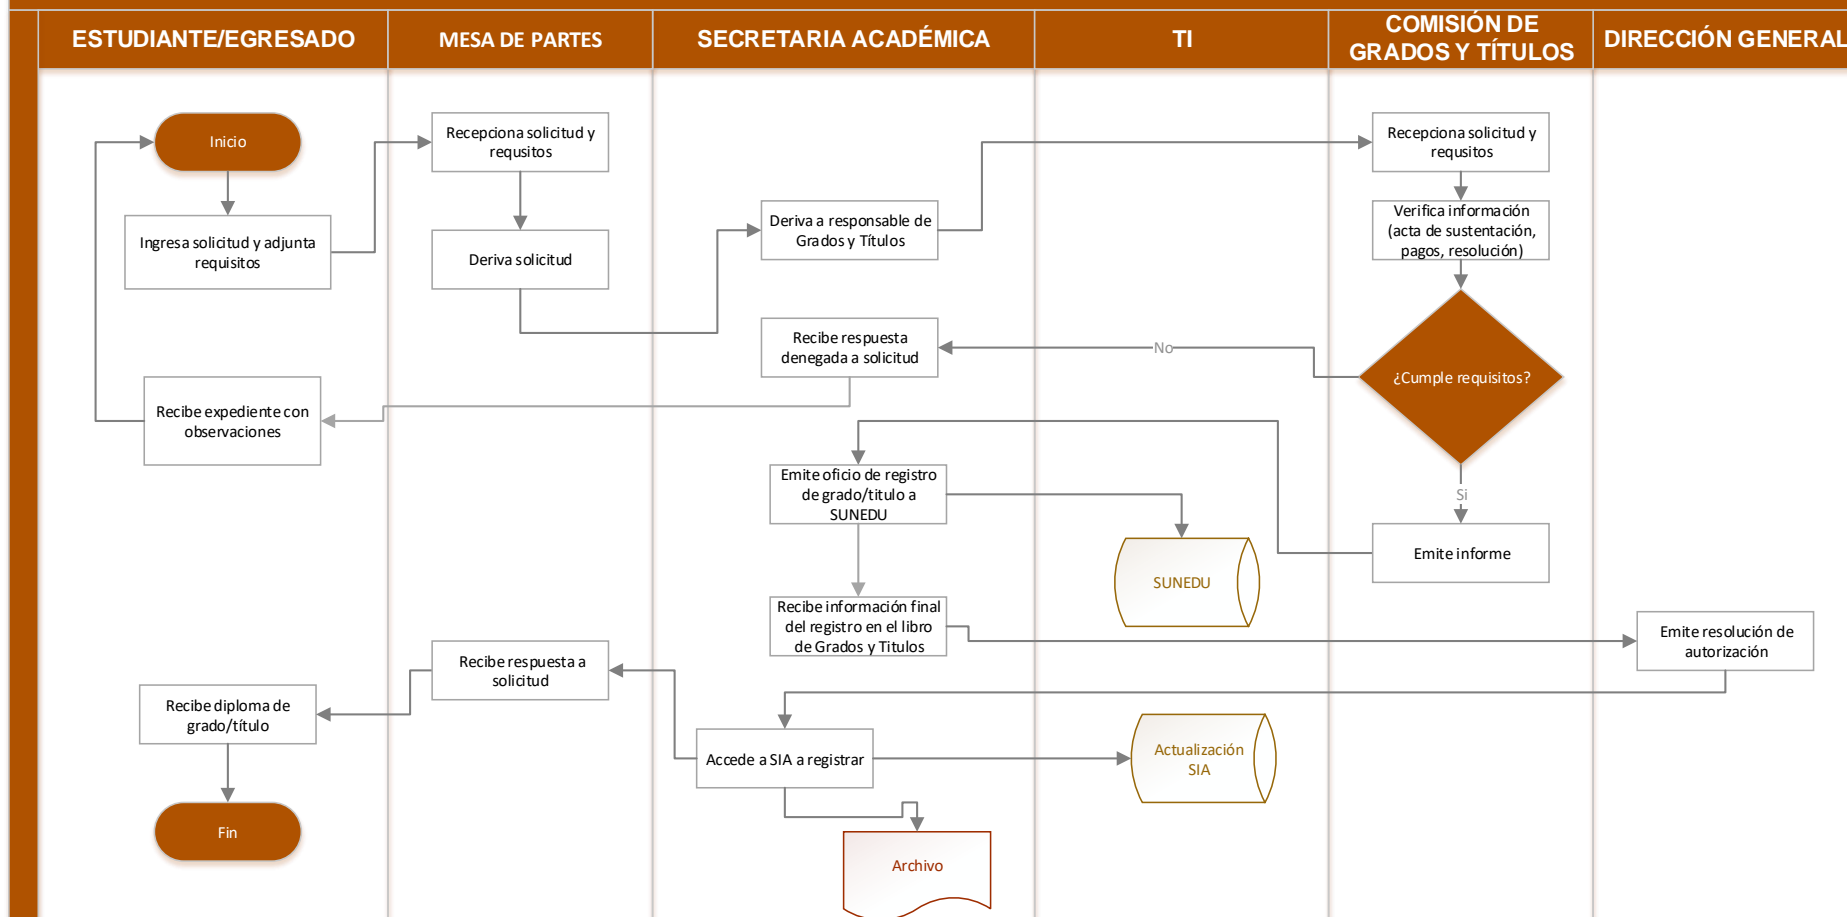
ESTUDIANTE/EGRESADO

MESA DE PARTES

SECRETARIA ACADÉMICA

TI

COMISIÓN DE GRADOS Y TÍTULOS

DIRECCIÓN GENERAL

Inicio

Ingresa solicitud y adjunta requisitos

Recepciona solicitud y requsitos

Deriva solicitud

Deriva a responsable de Grados y Títulos

Recepciona solicitud y requsitos

Verifica información (acta de sustentación, pagos, resolución)

¿Cumple requisitos?

No

Recibe respuesta denegada a solicitud

Recibe expediente con observaciones

Si

Emite informe

Emite oficio de registro de grado/título a SUNEDU

SUNEDU

Recibe información final del registro en el libro de Grados y Titulos

Emite resolución de autorización

Recibe respuesta a solicitud

Recibe diploma de grado/título

Accede a SIA a registrar

Actualización SIA

Fin

Archivo